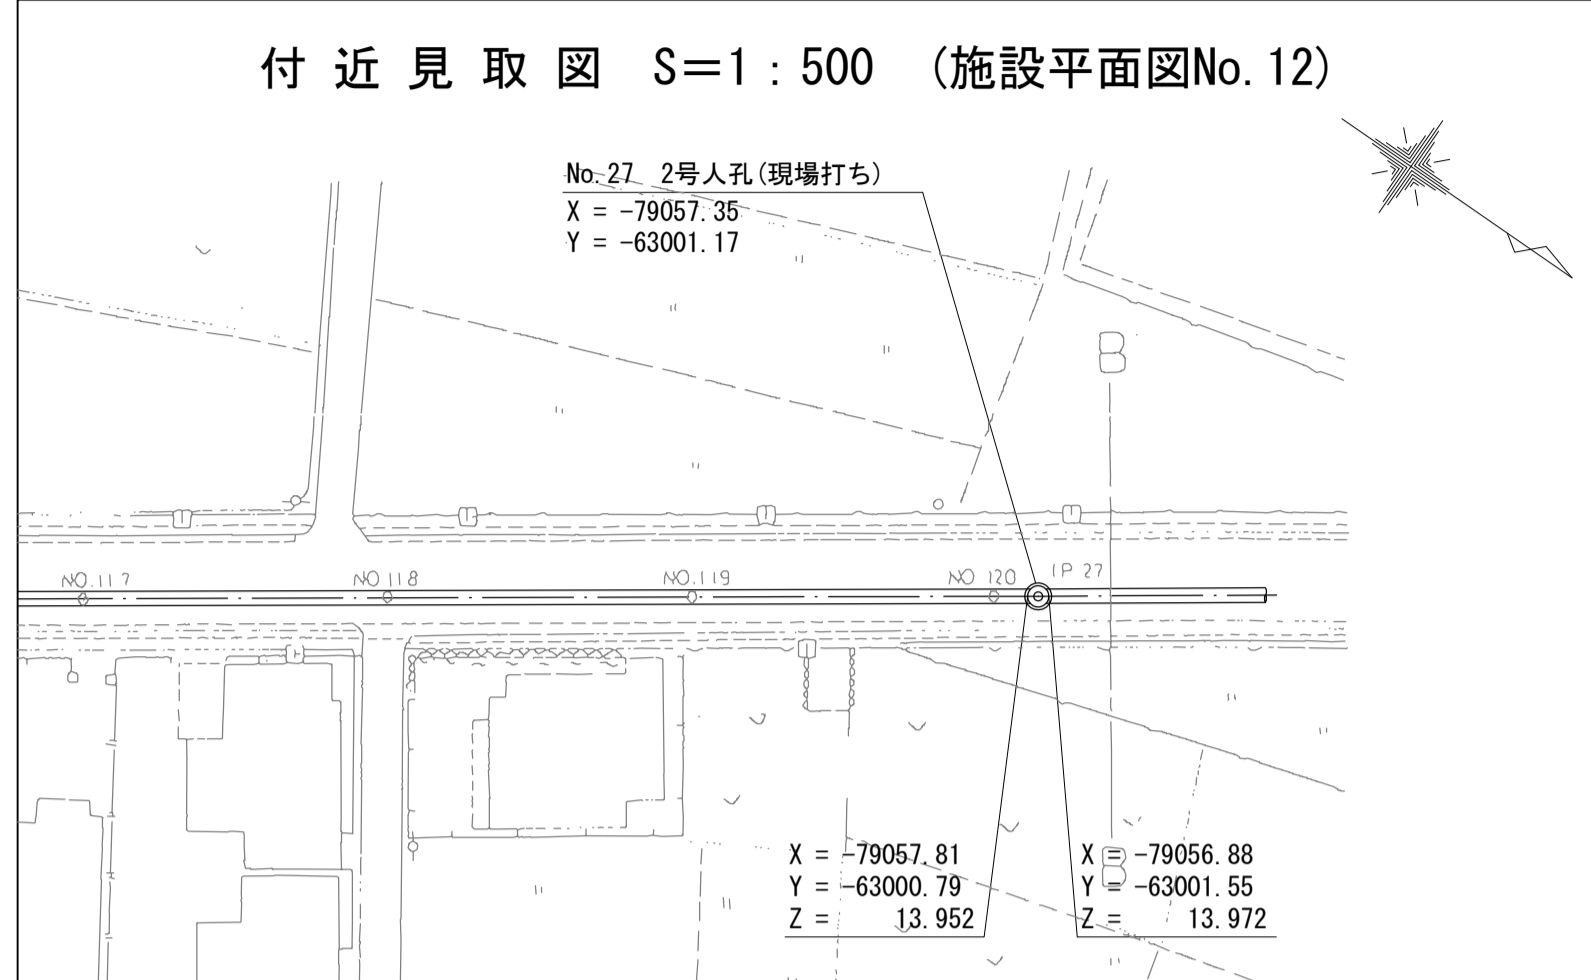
付近見取図 S=1:500 (施設平面図No.12)

No.27 2号人孔(現場打ち)
X = -79057.35
Y = -63001.17

NO.117
NO 118
NO.119
NO 120
IP 27

X = -79057.81
Y = -63000.79
Z = 13.952

X = -79056.88
Y = -63001.55
Z = 13.972